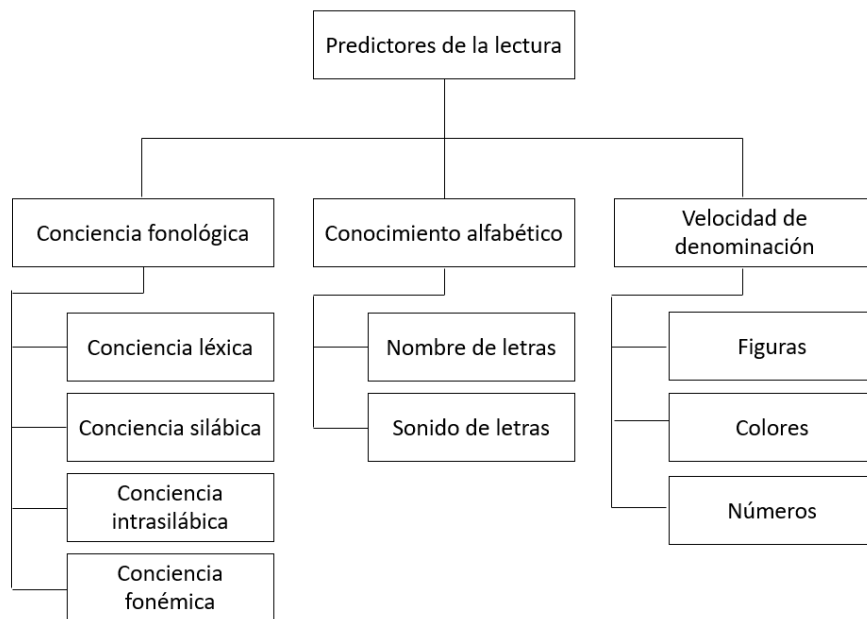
Predictores de la lectura

Conciencia fonológica

Conciencia léxica

Conciencia silábica

Conciencia intrasilábica

Conciencia fonémica

Conocimiento alfabético

Nombre de letras

Sonido de letras

Velocidad de denominación

Figuras

Colores

Números